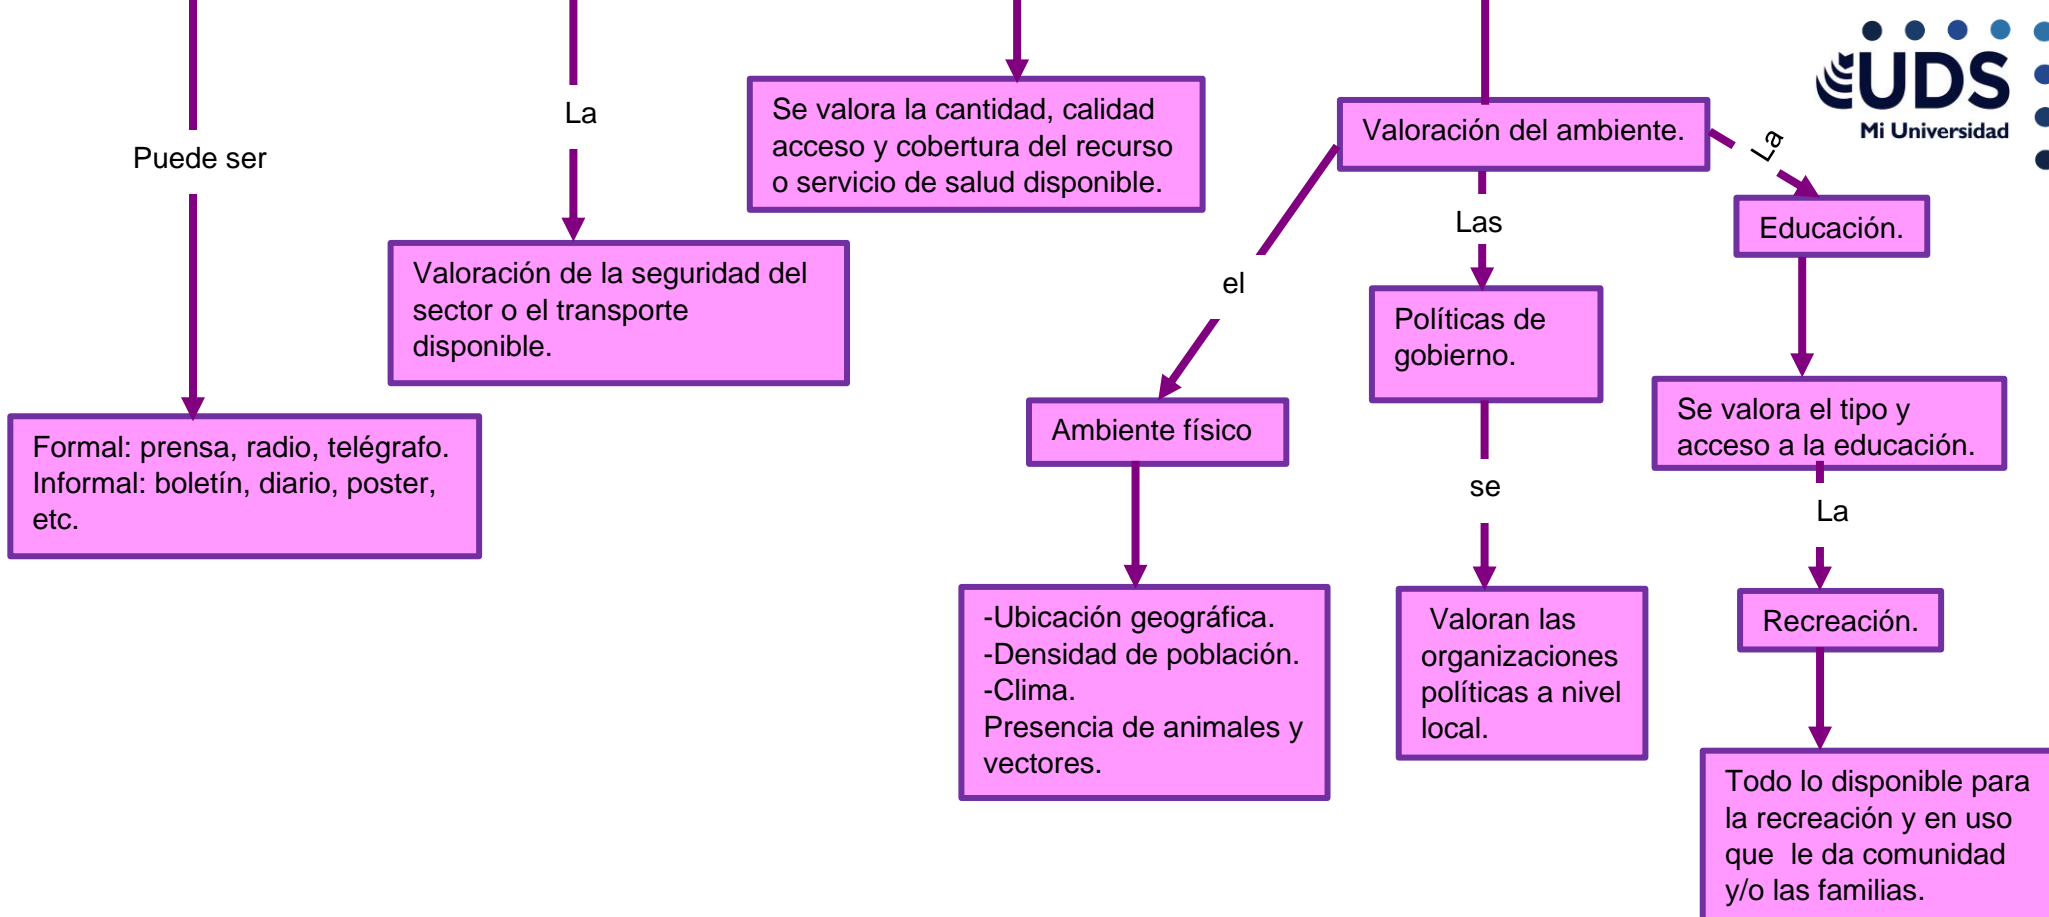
UDS
Mi Universidad

Puede ser

Formal: prensa, radio, telégrafo. Informal: boletín, diario, poster, etc.

La

Valoración de la seguridad del sector o el transporte disponible.

Se valora la cantidad, calidad acceso y cobertura del recurso o servicio de salud disponible.

Valoración del ambiente.

el

Ambiente físico

-Ubicación geográfica.
-Densidad de población.
-Clima.
Presencia de animales y vectores.

Las

Políticas de gobierno.

se

Valoran las organizaciones políticas a nivel local.

La

Educación.

Se valora el tipo y acceso a la educación.

La

Recreación.

Todo lo disponible para la recreación y en uso que le da comunidad y/o las familias.